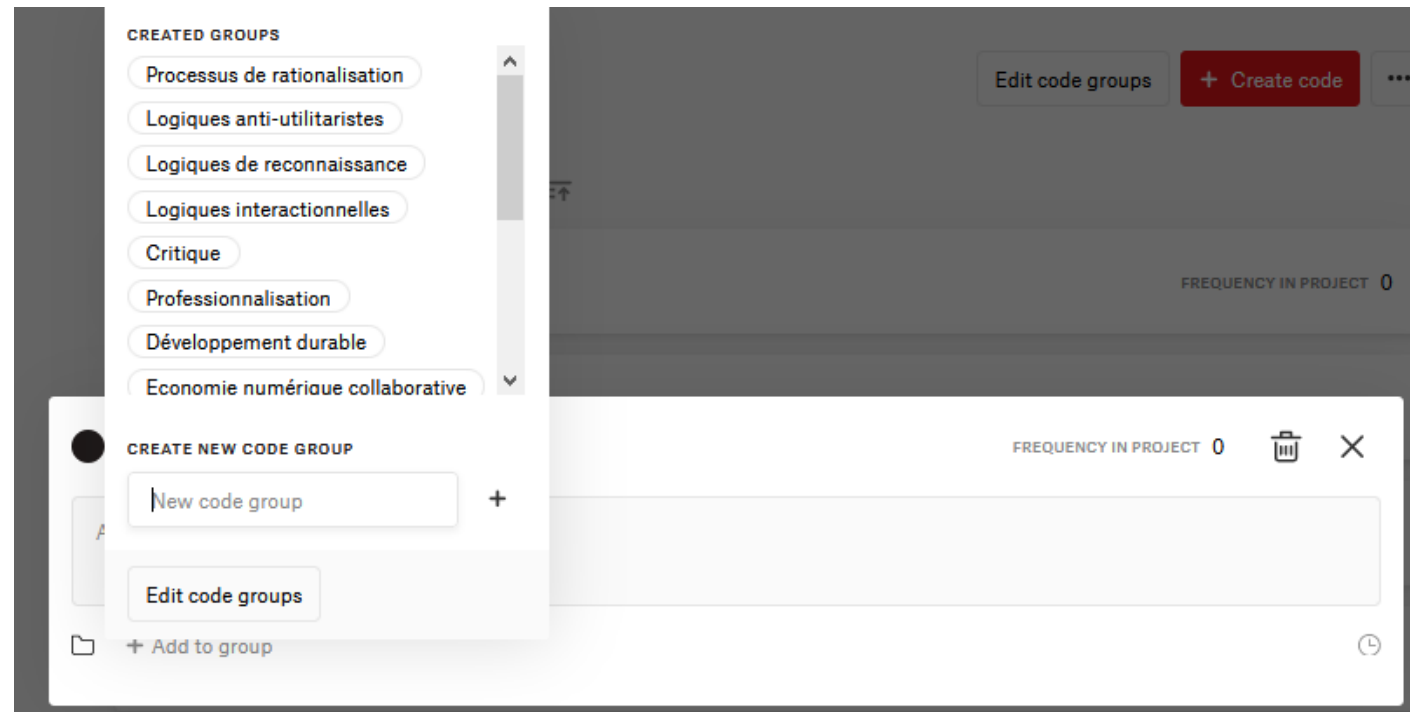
CREATED GROUPS

Processus de rationalisation

Logiques anti-utilitaristes

Logiques de reconnaissance

Logiques interactionnelles

Critique

Professionnalisation

Développement durable

Economie numérique collaborative

Edit code groups

+ Create code

FREQUENCY IN PROJECT 0

CREATE NEW CODE GROUP

New code group

+

FREQUENCY IN PROJECT 0

Edit code groups

+ Add to group